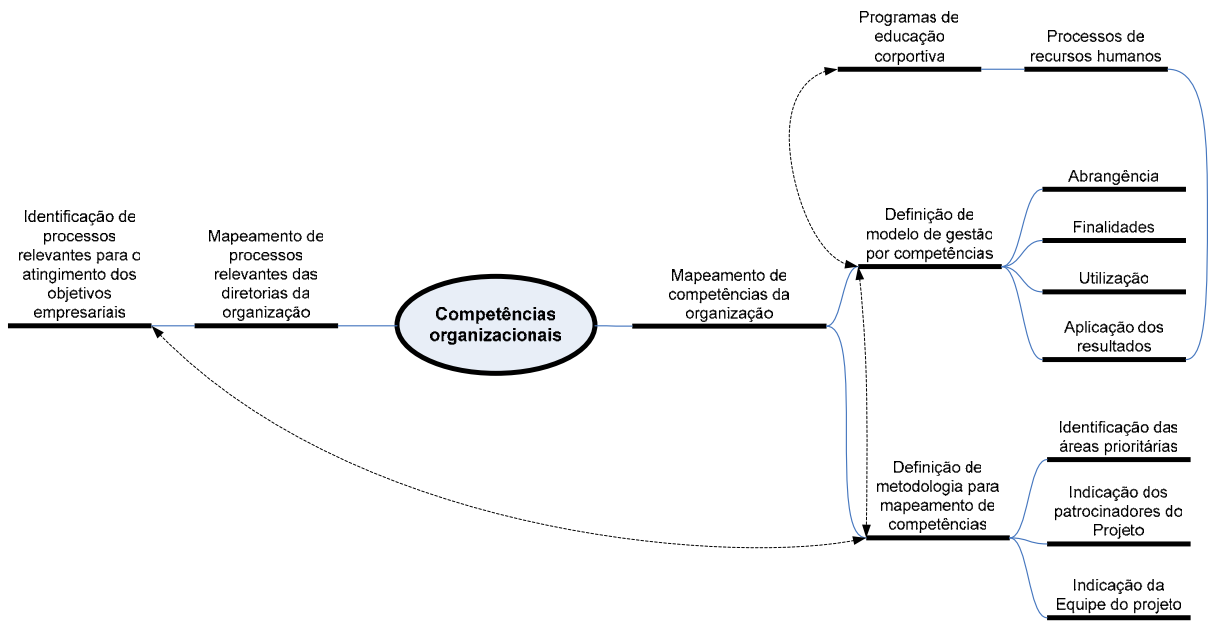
Programas de educação corportiva

Processos de recursos humanos

Abrangência

Identificação de processos relevantes para o atingimento dos objetivos empresariais

Mapeamento de processos relevantes das diretorias da organização

Definição de modelo de gestão por competências

Finalidades

Utilização

Competências organizacionais

Mapeamento de competências da organização

Aplicação dos resultados

Identificação das áreas prioritárias

Definição de metodologia para mapeamento de competências

Indicação dos patrocinadores do Projeto

Indicação da Equipe do projeto